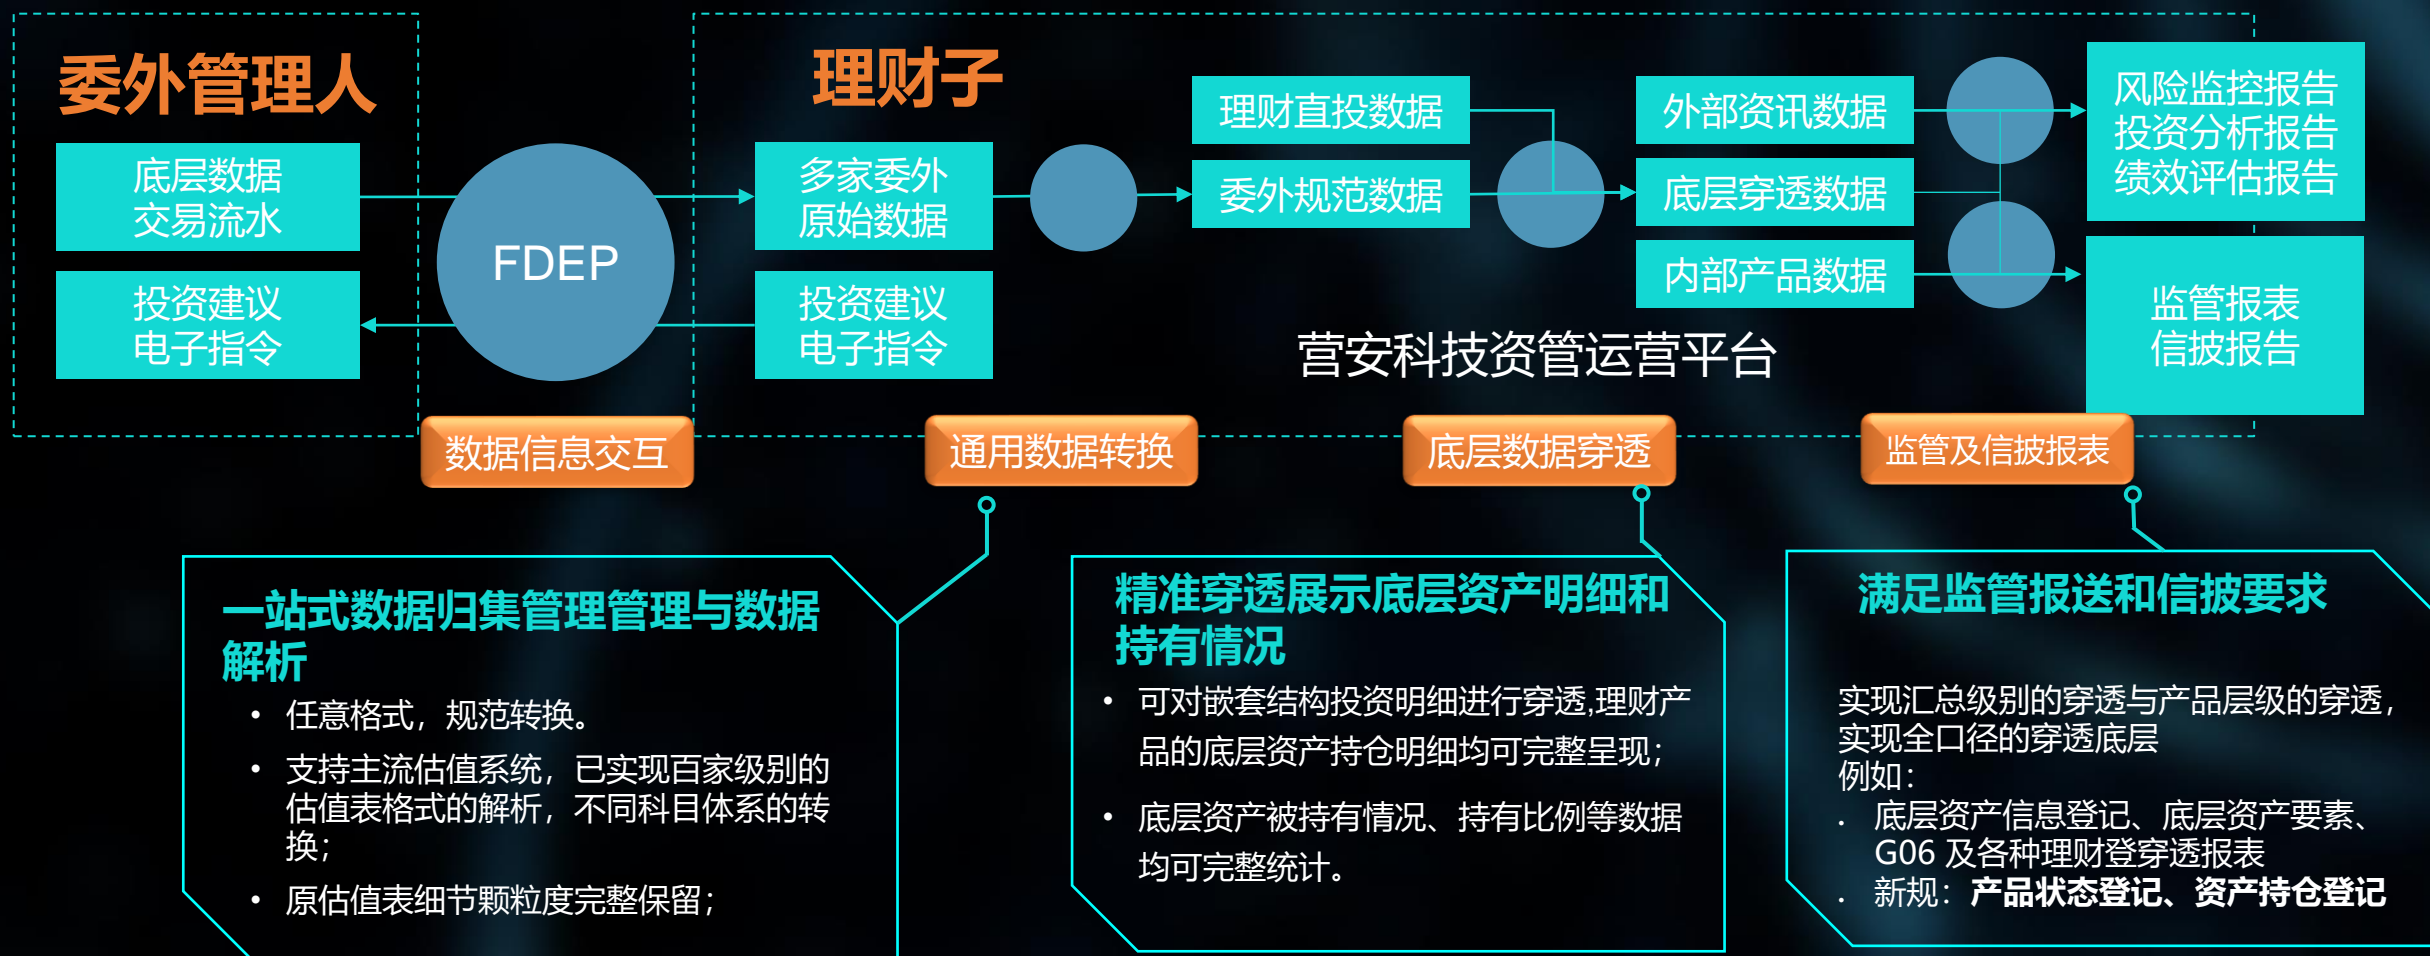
委外管理人

底层数据
交易流水

投资建议
电子指令

FDEP

理财子

多家委外
原始数据

投资建议
电子指令

理财直投数据

委外规范数据

外部资讯数据

底层穿透数据

内部产品数据

风险监控报告
投资分析报告
绩效评估报告

监管报表
信披报告

营安科技资管运营平台

数据信息交互

通用数据转换

底层数据穿透

监管及信披报表

一站式数据归集管理管理与数据解析
• 任意格式，规范转换。
• 支持主流估值系统，已实现百家级别的估值表格式的解析，不同科目体系的转换；
• 原估值表细节颗粒度完整保留；

精准穿透展示底层资产明细和持有情况
• 可对嵌套结构投资明细进行穿透,理财产品的底层资产持仓明细均可完整呈现；
• 底层资产被持有情况、持有比例等数据均可完整统计。

满足监管报送和信披要求
实现汇总级别的穿透与产品层级的穿透，实现全口径的穿透底层
例如：
. 底层资产信息登记、底层资产要素、G06 及各种理财登穿透报表
. 新规：产品状态登记、资产持仓登记